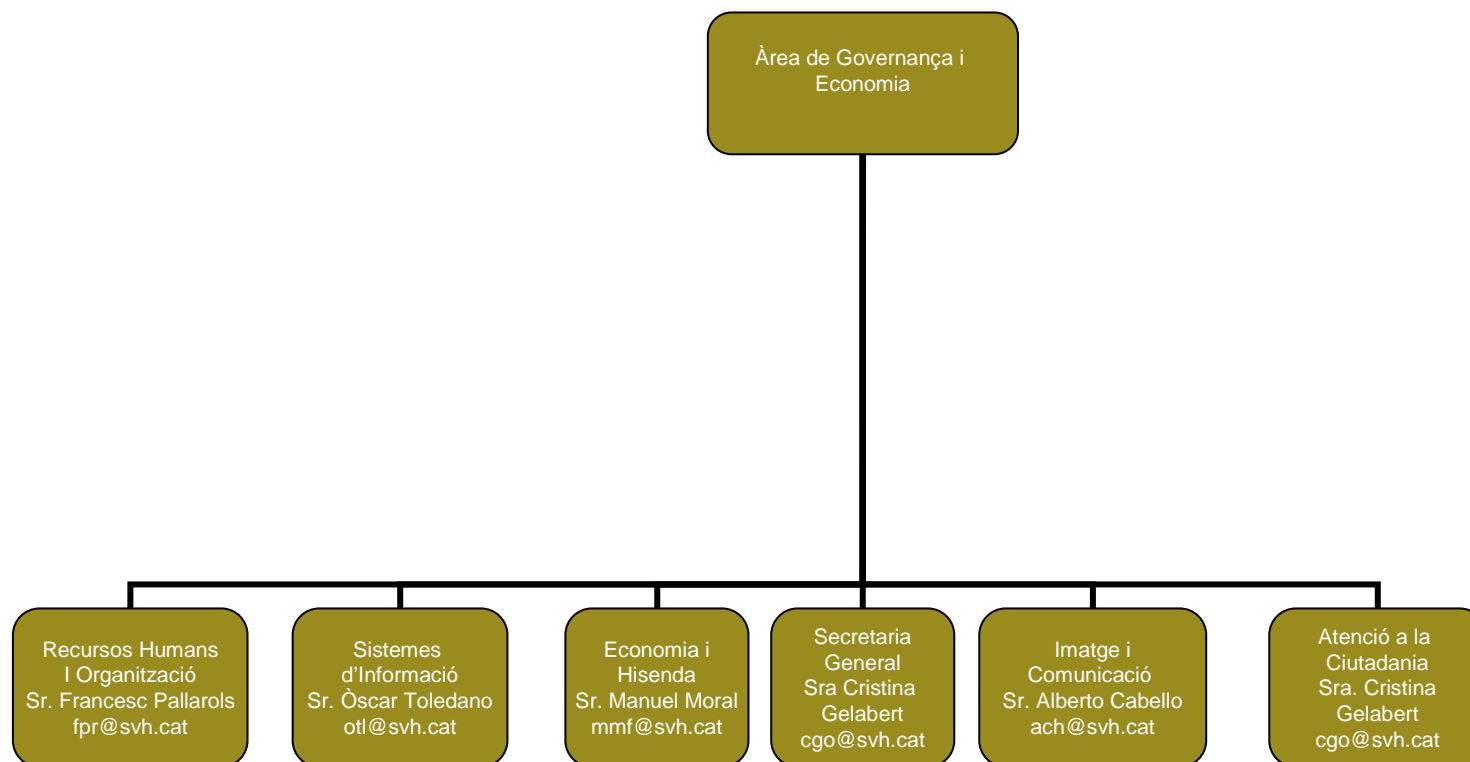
Àrea de Governança i Economia

Recursos Humans
I Organització
Sr. Francesc Pallarols
fpr@svh.cat

Sistemes d'Informació
Sr. Òscar Toledano
otl@svh.cat

Economia i Hisenda
Sr. Manuel Moral
mmf@svh.cat

Secretaria General
Sra Cristina Gelabert
cgo@svh.cat

Imatge i Comunicació
Sr. Alberto Cabello
ach@svh.cat

Atenció a la Ciutadania
Sra. Cristina Gelabert
cgo@svh.cat